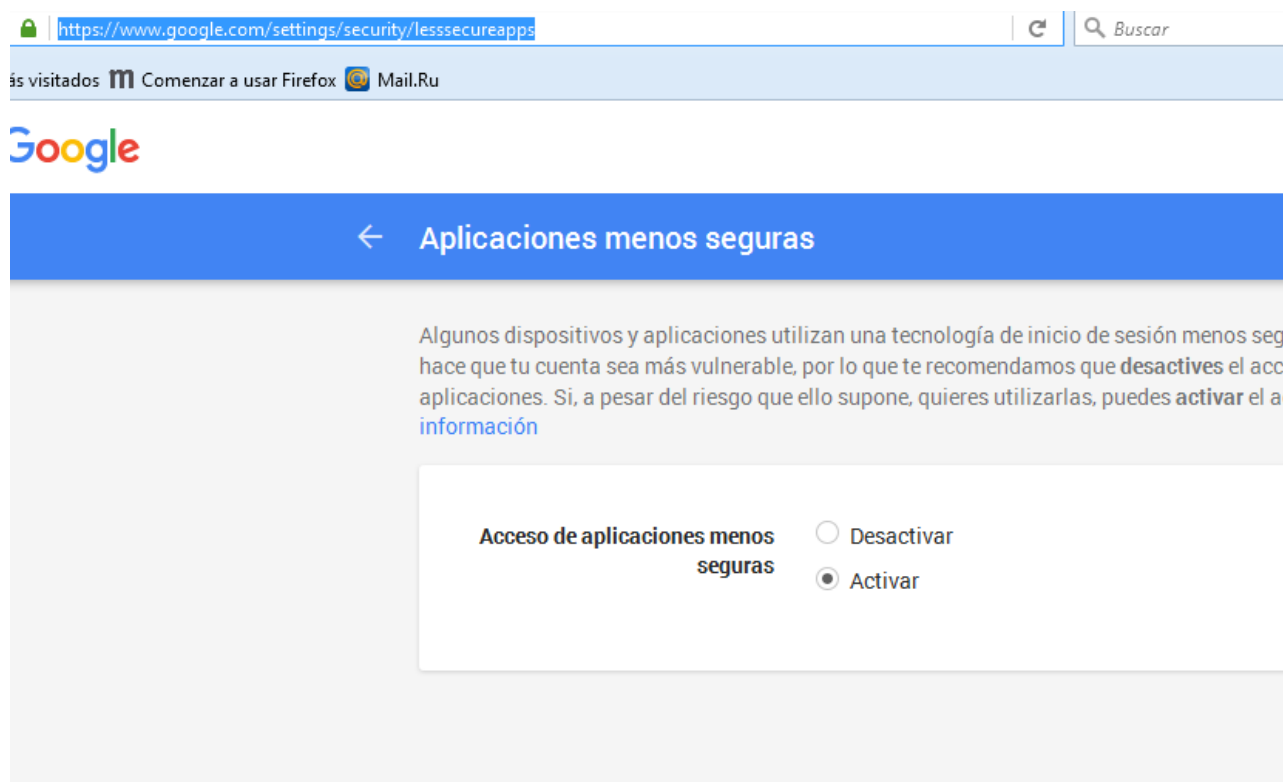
https://www.google.com/settings/security/lesssecureapps

Buscar

ás visitados Comenzar a usar Firefox Mail.Ru

Google

Aplicaciones menos seguras

Algunos dispositivos y aplicaciones utilizan una tecnología de inicio de sesión menos seg hace que tu cuenta sea más vulnerable, por lo que te recomendamos que desactives el acc aplicaciones. Si, a pesar del riesgo que ello supone, quieres utilizarlas, puedes activar el a información

Acceso de aplicaciones menos seguras

Desactivar

Activar